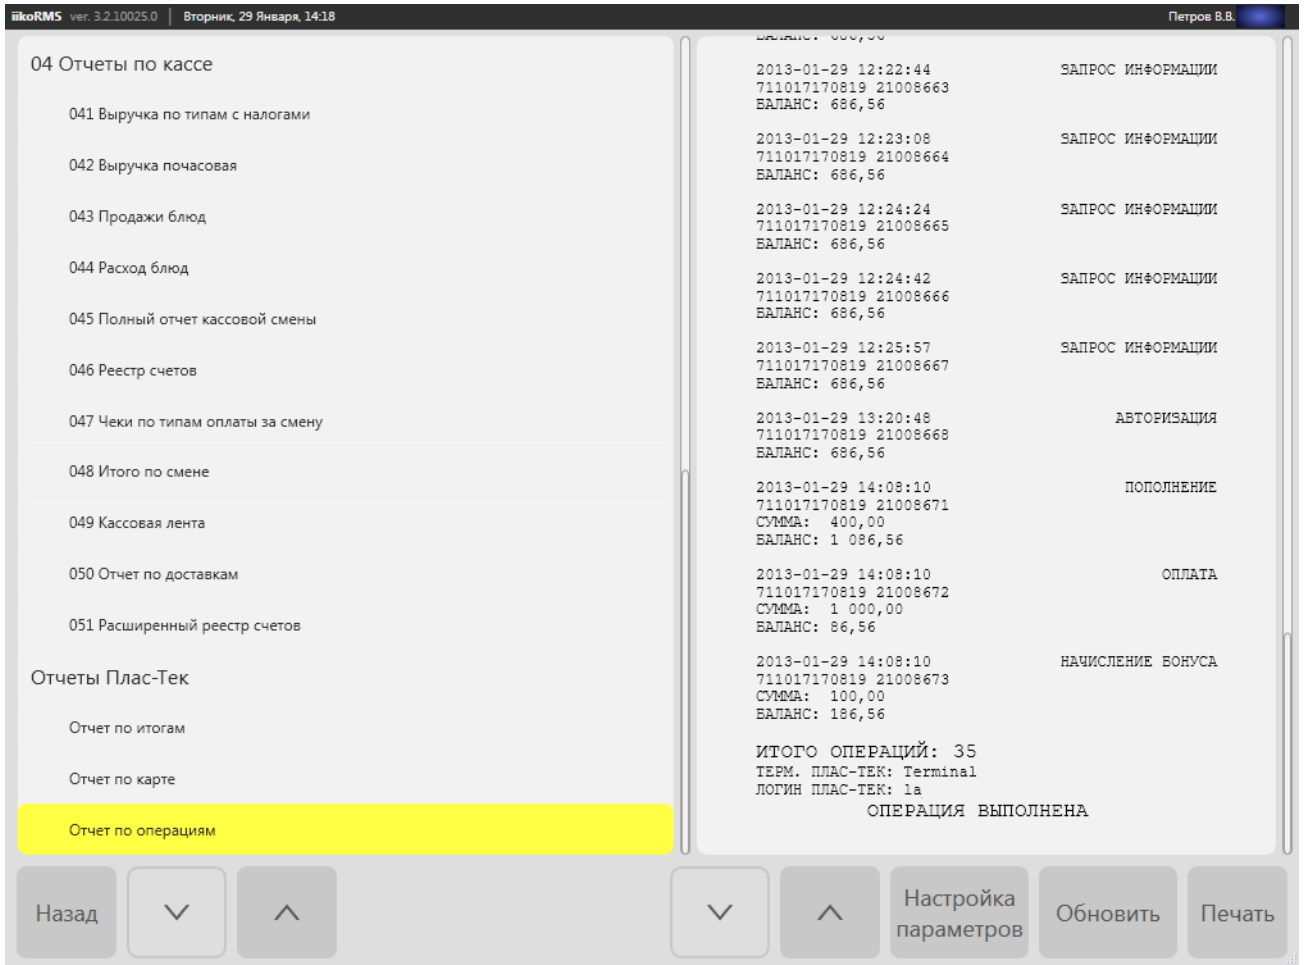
iikoRMS ver. 3.2.10025.0 | Вторник, 29 Января, 14:18 Петров В.В.

04 Отчеты по кассе

041 Выручка по типам с налогами

042 Выручка почасовая

043 Продажи блюд

044 Расход блюд

045 Полный отчет кассовой смены

046 Реестр счетов

047 Чеки по типам оплаты за смену

048 Итого по смене

049 Кассовая лента

050 Отчет по доставкам

051 Расширенный реестр счетов

Отчеты Плас-Тек

Отчет по итогам

Отчет по карте

Отчет по операциям

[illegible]

2013-01-29 12:22:44 ЗАПРОС ИНФОРМАЦИИ
711017170819 21008663
БАЛАНС: 686,56

2013-01-29 12:23:08 ЗАПРОС ИНФОРМАЦИИ
711017170819 21008664
БАЛАНС: 686,56

2013-01-29 12:24:24 ЗАПРОС ИНФОРМАЦИИ
711017170819 21008665
БАЛАНС: 686,56

2013-01-29 12:24:42 ЗАПРОС ИНФОРМАЦИИ
711017170819 21008666
БАЛАНС: 686,56

2013-01-29 12:25:57 ЗАПРОС ИНФОРМАЦИИ
711017170819 21008667
БАЛАНС: 686,56

2013-01-29 13:20:48 АВТОРИЗАЦИЯ
711017170819 21008668
БАЛАНС: 686,56

2013-01-29 14:08:10 ПОПОЛНЕНИЕ
711017170819 21008671
СУММА: 400,00
БАЛАНС: 1 086,56

2013-01-29 14:08:10 ОПЛАТА
711017170819 21008672
СУММА: 1 000,00
БАЛАНС: 86,56

2013-01-29 14:08:10 НАЧИСЛЕНИЕ БОНУСА
711017170819 21008673
СУММА: 100,00
БАЛАНС: 186,56

ИТОГО ОПЕРАЦИЙ: 35
ТЕРМ. ПЛАС-ТЕК: Terminal
ЛОГИН ПЛАС-ТЕК: 1a
ОПЕРАЦИЯ ВЫПОЛНЕНА

Назад

Настройка параметров

Обновить

Печать